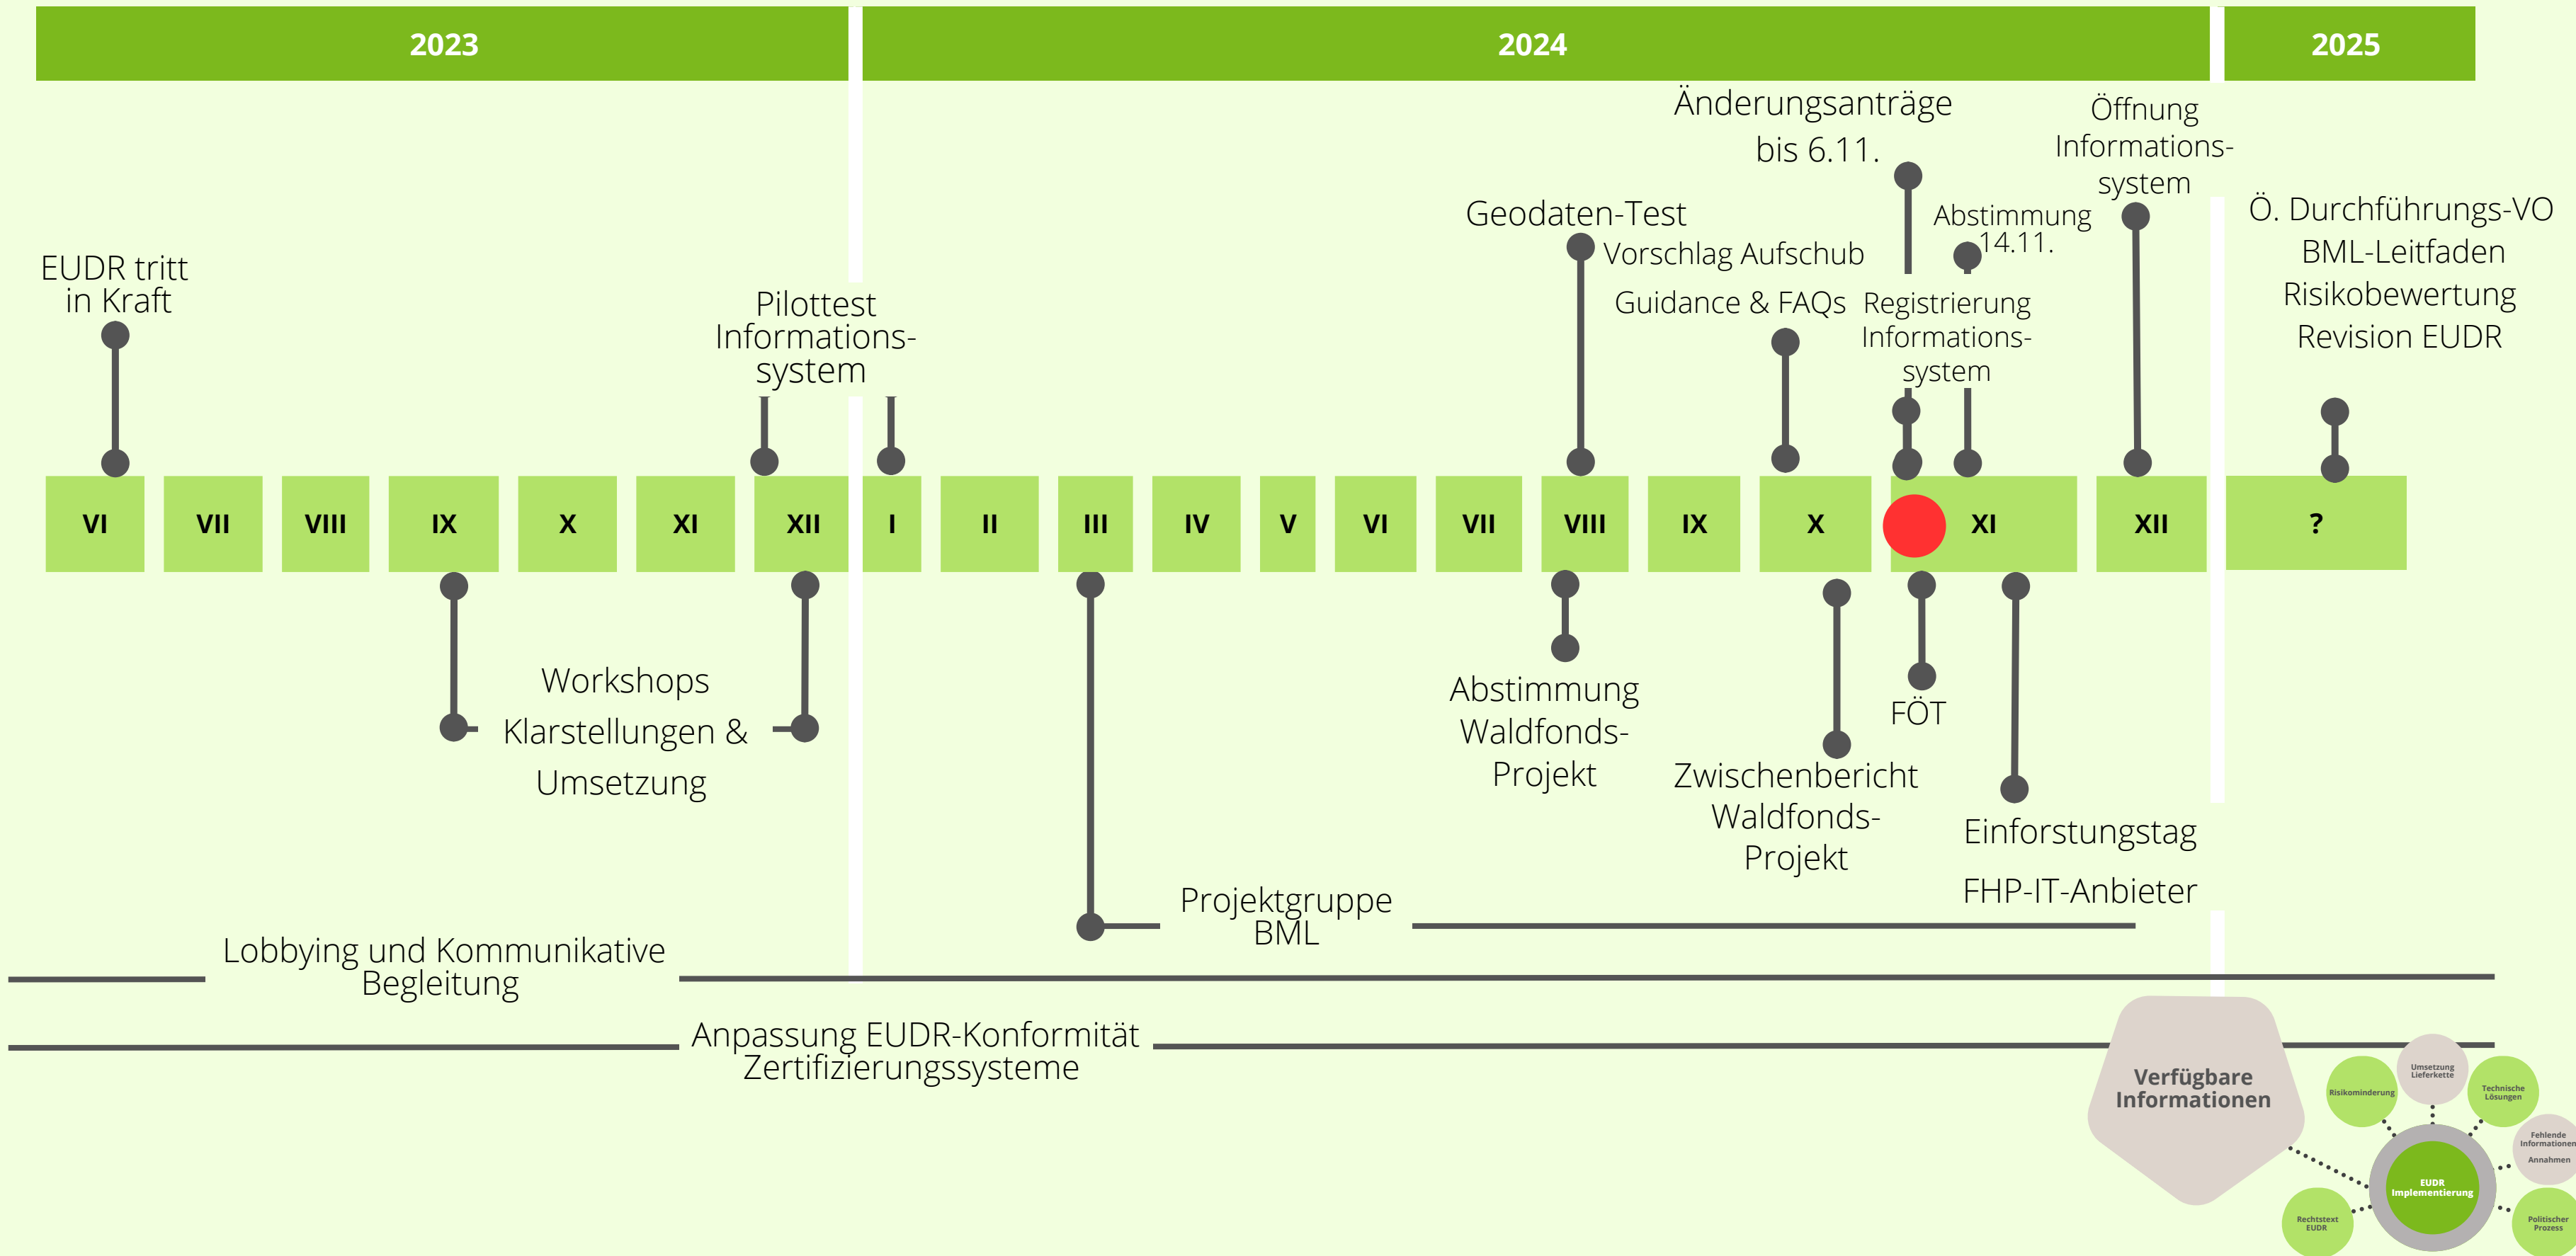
2023

2024

2025

Änderungsanträge bis 6.11.

Öffnung Informationssystem

Geodaten-Test

Abstimmung 14.11.

Ö. Durchführungs-VO
BML-Leitfaden
Risikobewertung
Revision EUDR

Vorschlag Aufschub

EUDR tritt in Kraft

Guidance & FAQs

Registrierung Informationssystem

Pilottest Informationssystem

| VI | VII | VIII | IX | X | XI | XII | I | II | III | IV | V | VI | VII | VIII | IX | X | XI | XII | ? |
|---|---|---|---|---|---|---|---|---|---|---|---|---|---|---|---|---|---|---|---|

Workshops
Klarstellungen &
Umsetzung

Abstimmung Waldfonds-Projekt

FÖT

Zwischenbericht Waldfonds-Projekt

Einforstungstag

FHP-IT-Anbieter

Projektgruppe BML

Lobbying und Kommunikative Begleitung

Anpassung EUDR-Konformität Zertifizierungssysteme

Verfügbare Informationen

Risikominderung

Umsetzung Lieferkette

Technische Lösungen

Fehlende Informationen Annahmen

EUDR Implementierung

Rechtstext EUDR

Politischer Prozess